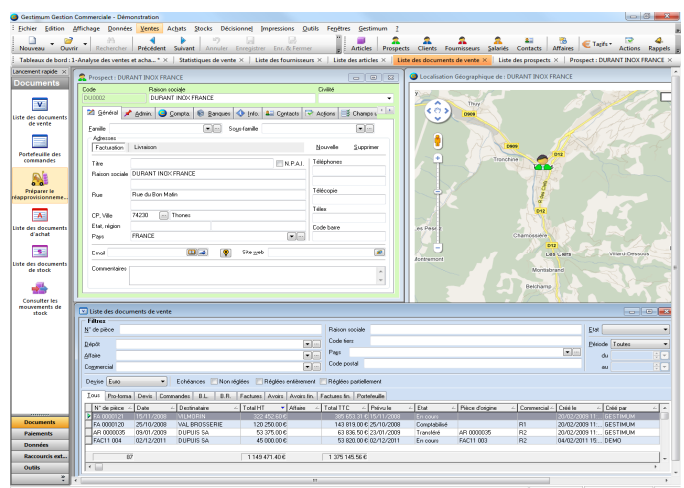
Gestimum Gestion Commerciale - Démonstration

Fichier Edition Affichage Données Ventes Achats Stocks Décisionnel Impressions Outils Fenêtres Gestimum ?

Nouveau Ouvrir Rechercher Précédent Suivant Annuler Enregistrer Enr. & Fermer Articles Prospects Clients Fournisseurs Salariés Contacts Affaires Tarifs Actions Rappels

Tableaux de bord : 1-Analyse des ventes et acha... | Statistiques de vente | Liste des fournisseurs | Liste des articles | Liste des documents de vente | Liste des prospects | Prospect : DURANT INOX FRANCE

Lancement rapide
Documents
Liste des documents de vente
Portefeuille des commandes
Préparer le réapprovisionneme...
Liste des documents d'achat
Liste des documents de stock
Consulter les mouvements de stock

Documents
Paiements
Données
Raccourcis ext...
Outils

Prospect : DURANT INOX FRANCE
Code | Raison sociale | Civilité
DU0002 | DURANT INOX FRANCE
Général | Admin. | Compta. | Banques | Info. | Contacts | Actions | Champs
Famille | Sous-famille
Adresses
Facturation | Livraison | Nouvelle | Supprimer
Titre | N.P.A.I. | Téléphones
Raison sociale | DURANT INOX FRANCE
Rue | Rue du Bon Matin | Télécopie
Télex
CP, Ville | 74230 | Thones
Etat, région | Code barre
Pays | FRANCE
Email | Site web
Commentaires

Localisation Géographique de : DURANT INOX FRANCE
Thuy
D909
D909
Tronchine
D12
D12
Les Pesets
Chamossière
D12
Les Lierre
Villard-Dessous
Montremont
Montisbrand
Belchamp

Liste des documents de vente
Filtres
N° de pièce | Raison sociale | Etat
Dépôt | Code tiers | Période | Toutes
Affaire | Pays | du
Commercial | Code postal | au
Devise | Euro | Echéances | Non réglées | Réglées entièrement | Réglées partiellement
Tous | Pro-forma | Devis | Commandes | B.L. | B.R. | Factures | Avoirs | Avoirs fin. | Factures fin. | Portefeuille

| N° de pièce | Date | Destinataire | Total HT | Affaire | Total TTC | Prévu le | Etat | Pièce d'origine | Commercial | Créé le | Créé par |
|---|---|---|---|---|---|---|---|---|---|---|---|
| FA 0000121 | 15/11/2008 | VILMORIN | 322 452,60 € | | 385 653,31 € | 15/11/2008 | En cours | | | 20/02/2009 11:... | GESTIMUM |
| FA 0000120 | 25/10/2008 | VAL BROSSERIE | 120 250,00 € | | 143 819,00 € | 25/10/2008 | Comptabilisé | | R1 | 20/02/2009 11:... | GESTIMUM |
| AR 0000035 | 09/01/2009 | DUPUIS SA | 53 375,00 € | | 63 836,50 € | 23/01/2009 | Transféré | AR 0000035 | R2 | 20/02/2009 11:... | GESTIMUM |
| FAC11 004 | 02/12/2011 | DUPUIS SA | 45 000,00 € | | 53 820,00 € | 02/12/2011 | En cours | FAC11 003 | R2 | 04/02/2011 15:... | DEMO |
| 87 | | | 1 149 471,40 € | | 1 375 145,56 € | | | | | | |